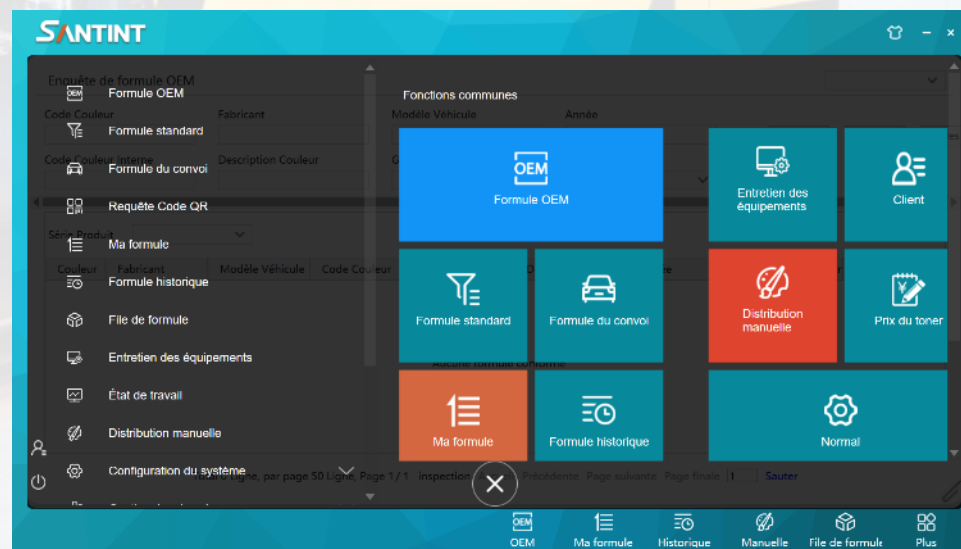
SANTINT

Enquête de formule OEM
Code Couleur
Fabricant
Modèle Véhicule
Année
Code Couleur Interne
Description Couleur
Série Produit
Couleur
Fabricant
Modèle Véhicule
Code Couleur
Aucune formule conforme
Ligne, par page 50 Ligne, Page 1 / 1
inspection
Précédente
Page suivante
Page finale
1
Sauter

OEM Formule OEM
Formule standard
Formule du convoi
Requête Code QR
Ma formule
Formule historique
File de formule
Entretien des équipements
État de travail
Distribution manuelle
Configuration du système

Fonctions communes
OEM Formule OEM
Entretien des équipements
Client
Formule standard
Formule du convoi
Distribution manuelle
Prix du toner
Ma formule
Formule historique
Normal

OEM OEM
Ma formule
Historique
Manuelle
File de formule
Plus